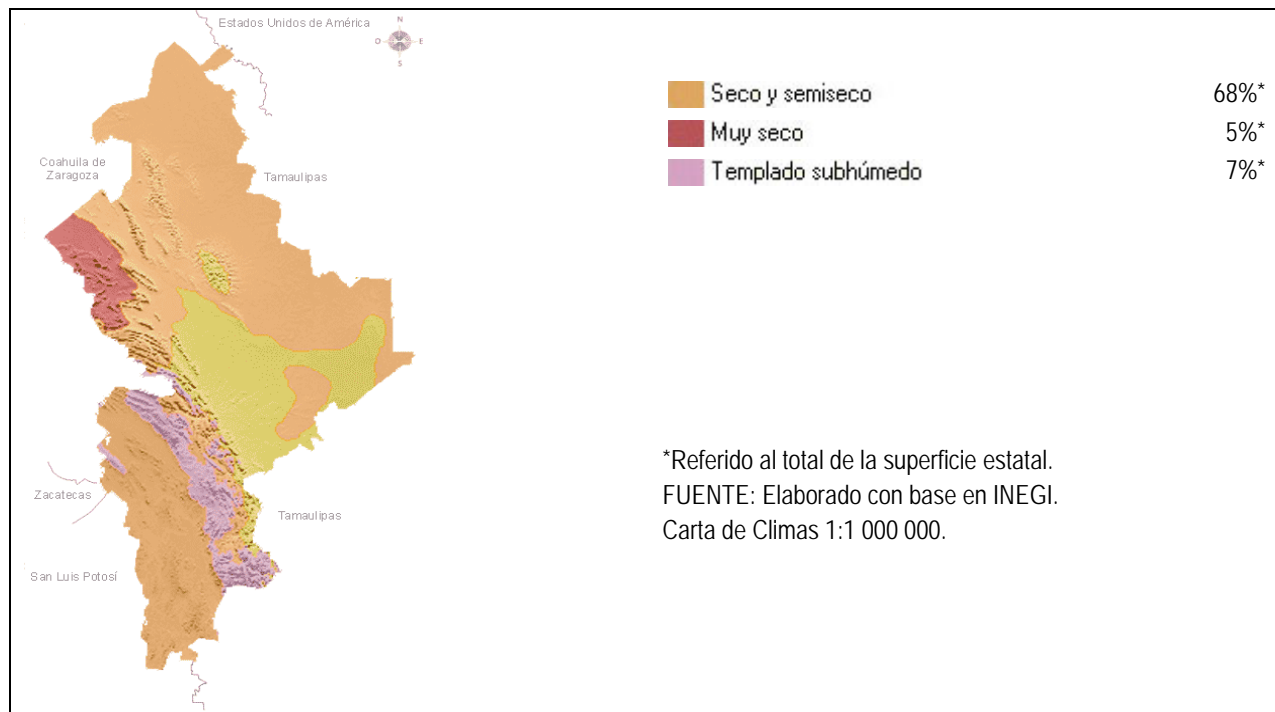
Estados Unidos de América

N
O E
S

Coahuila de Zaragoza

Tamaulipas

Zacatecas

Tamaulipas

San Luis Potosí

Seco y semiseco 68%*
Muy seco 5%*
Templado subhúmedo 7%*

*Referido al total de la superficie estatal.
FUENTE: Elaborado con base en INEGI.
Carta de Climas 1:1 000 000.